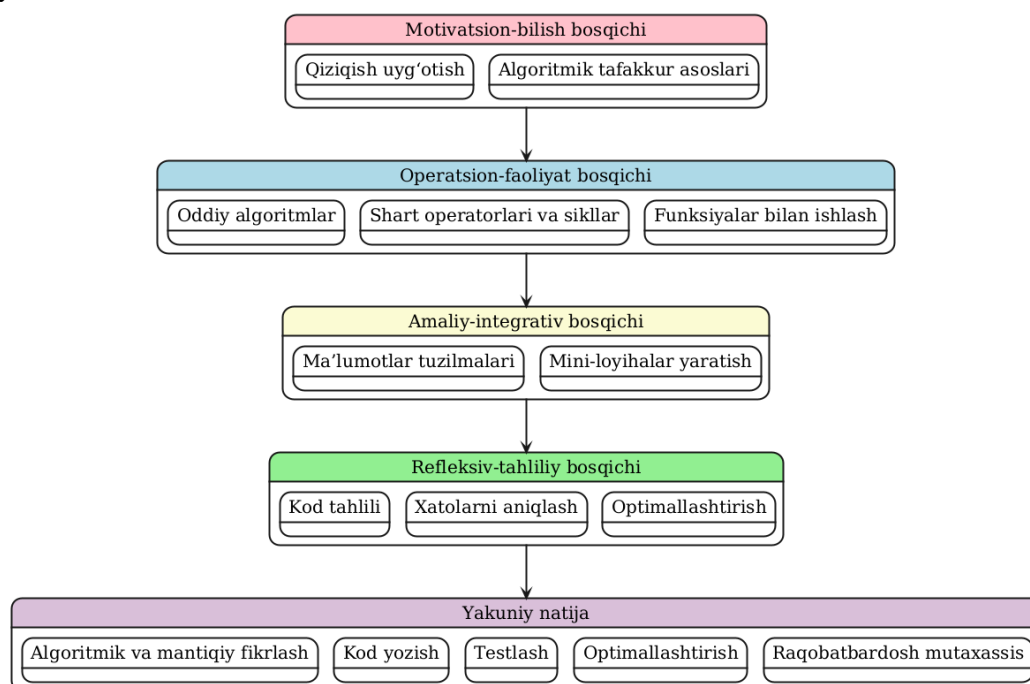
Motivatsion-bilish bosqichi

Qiziqish uyg‘otish

Algoritmik tafakkur asoslari

Operatsion-faoliyat bosqichi

Oddiy algoritmlar

Shart operatorlari va sikllar

Funksiyalar bilan ishlash

Amaliy-integrativ bosqichi

Ma’lumotlar tuzilmalari

Mini-loyihalar yaratish

Refleksiv-tahliliy bosqichi

Kod tahlili

Xatolarni aniqlash

Optimallashtirish

Yakuniy natija

Algoritmik va mantiqiy fikrlash

Kod yozish

Testlash

Optimallashtirish

Raqobatbardosh mutaxassis